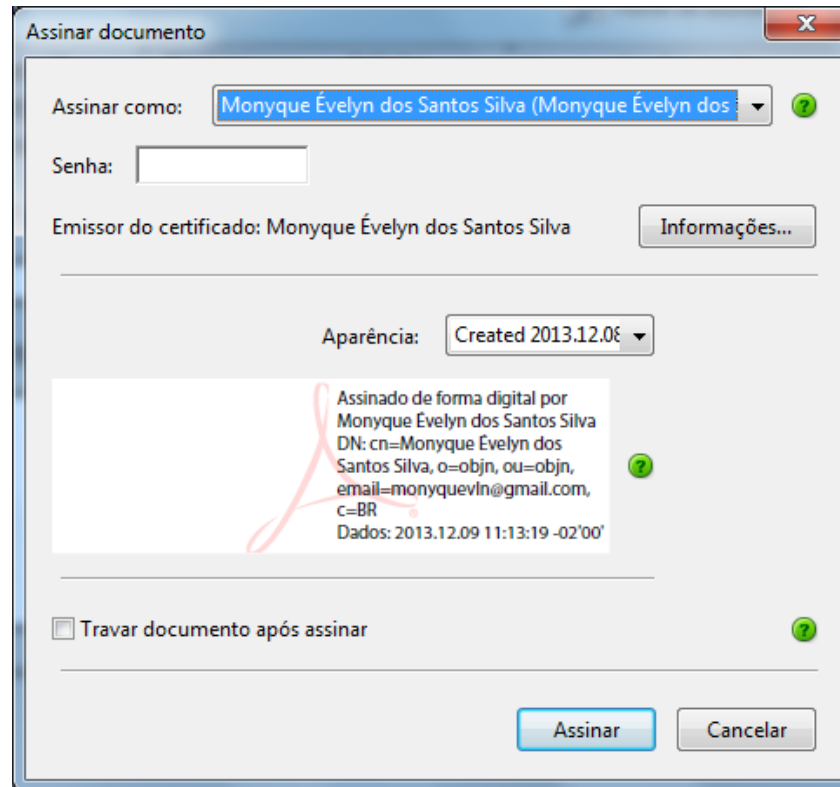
Assinar documento

Assinar como: Monyque Évelyn dos Santos Silva (Monyque Évelyn dos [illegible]

Senha:

Emissor do certificado: Monyque Évelyn dos Santos Silva

Informações...

Aparência: Created 2013.12.0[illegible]

Assinado de forma digital por Monyque Évelyn dos Santos Silva
DN: cn=Monyque Évelyn dos Santos Silva, o=objn, ou=objn, email=monyquevln@gmail.com, c=BR
Dados: 2013.12.09 11:13:19 -02'00'

Travar documento após assinar

Assinar

Cancelar